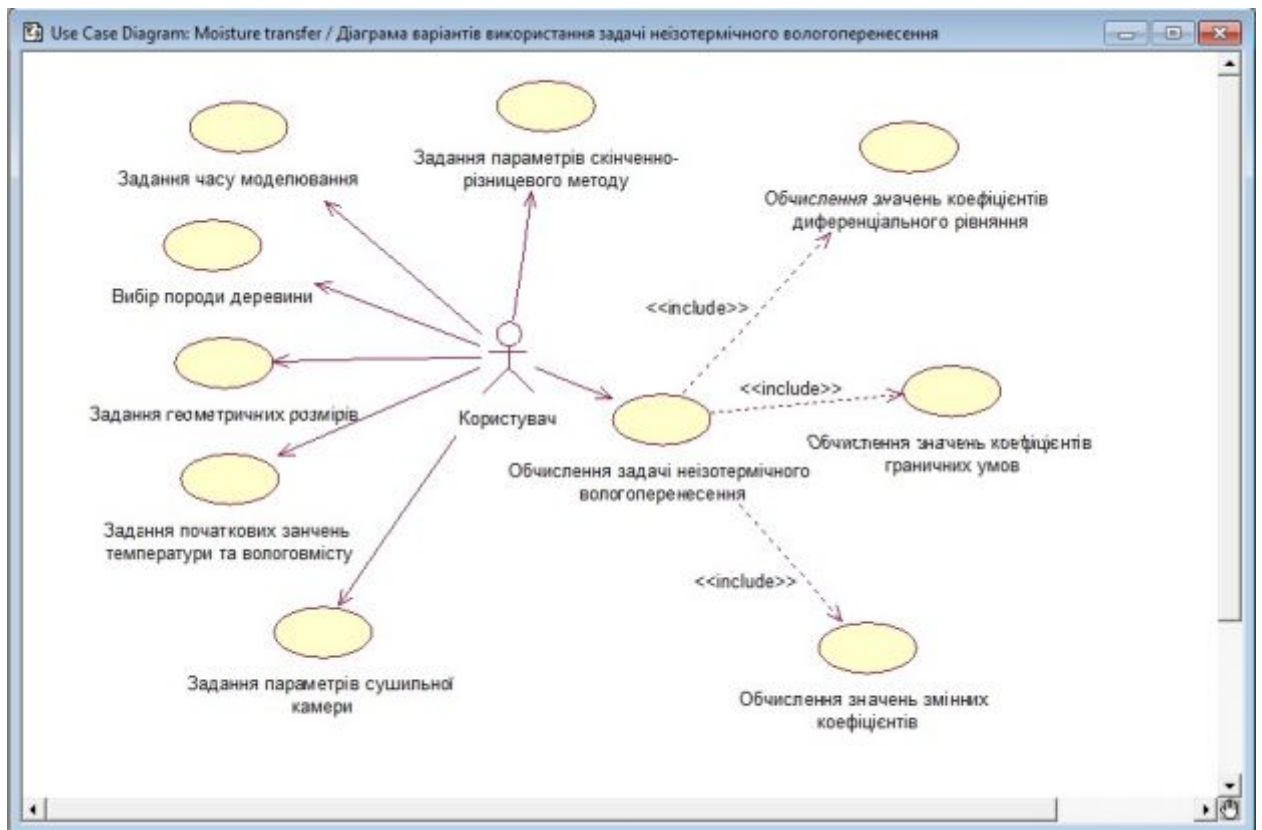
Use Case Diagram: Moisture transfer / Діаграма варіантів використання задачі неізотермічного вологоперенесення

Задання часу моделювання

Задання параметрів скінченно-різницевого методу

Обчислення значень коефіцієнтів диференціального рівняння

Вибір породи деревини

<<include>>

Задання геометричних розмірів

Користувач

<<include>>

Обчислення задачі неізотермічного вологоперенесення

Обчислення значень коефіцієнтів граничних умов

Задання початкових занчень температури та вологовмісту

<<include>>

Задання параметрів сушильної камери

Обчислення значень змінних коефіцієнтів